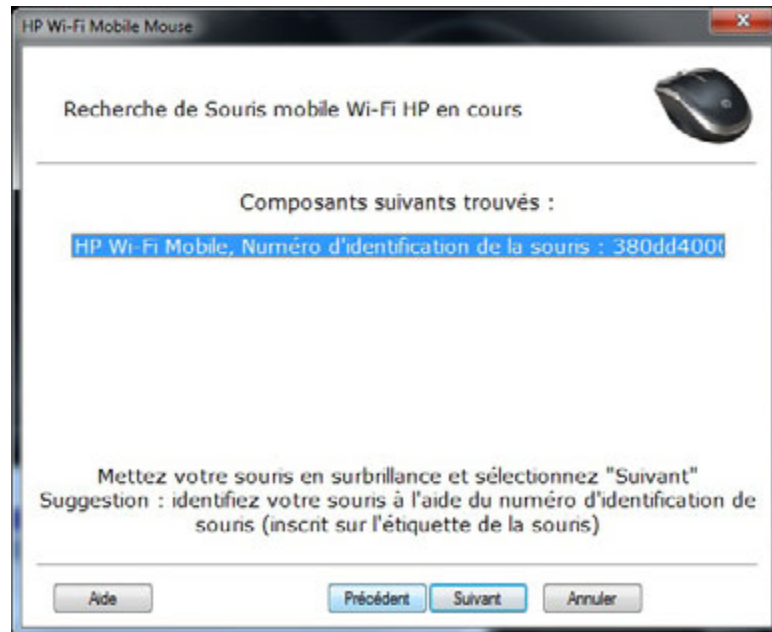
HP Wi-Fi Mobile Mouse

Recherche de Souris mobile Wi-Fi HP en cours

Composants suivants trouvés :

HP Wi-Fi Mobile, Numéro d'identification de la souris : 380dd4000

Mettez votre souris en surbrillance et sélectionnez "Suivant"
Suggestion : identifiez votre souris à l'aide du numéro d'identification de souris (inscrit sur l'étiquette de la souris)

Aide

Précédent

Suivant

Annuler